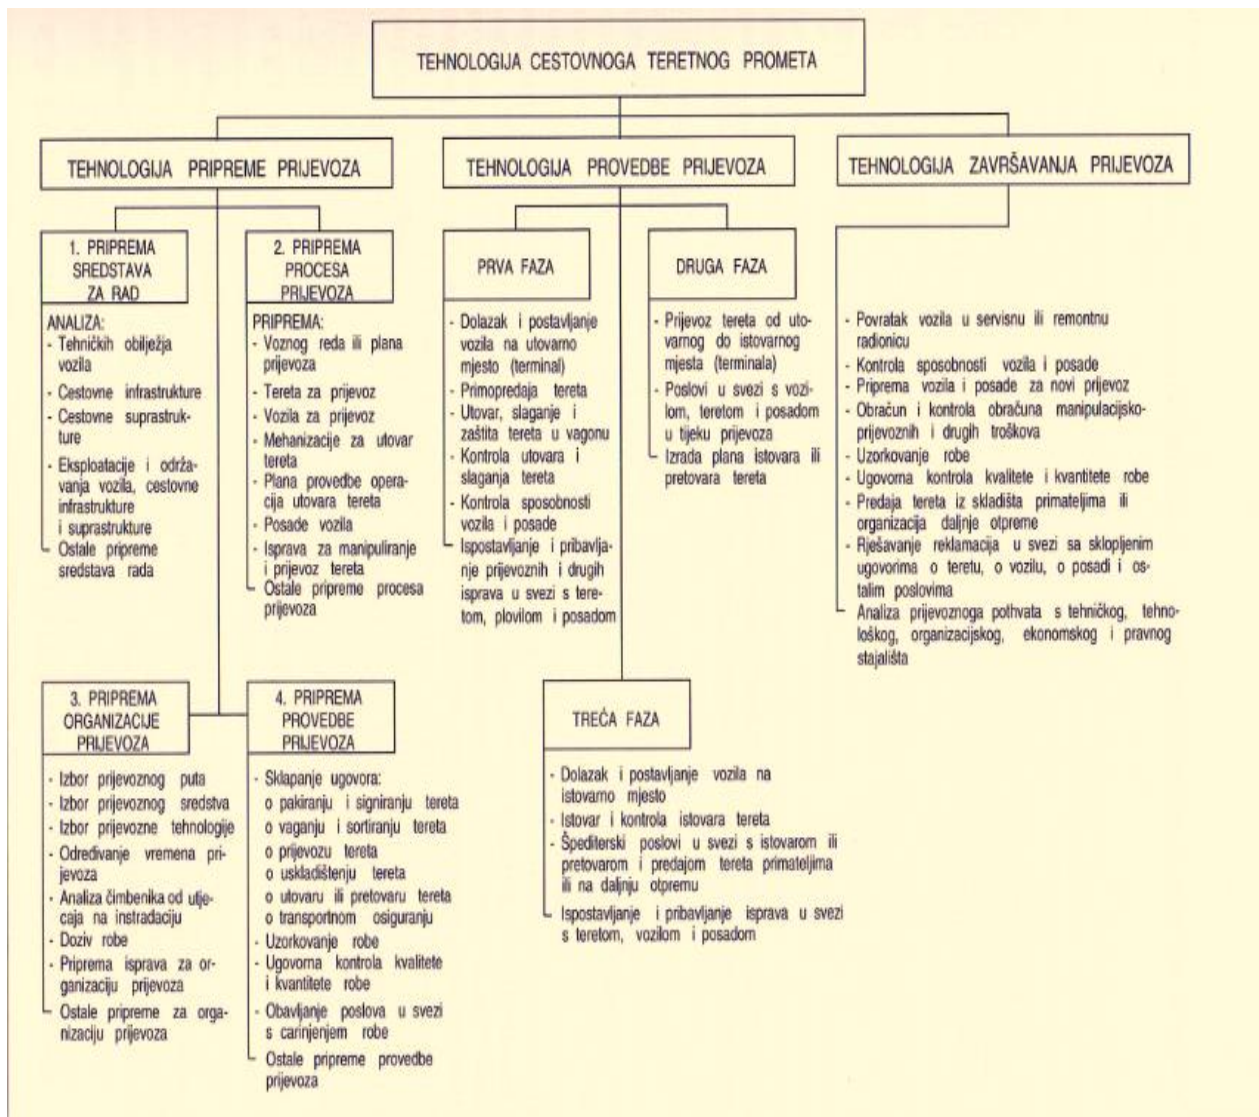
TEHNOLOGIJA CESTOVNOGA TERETNOG PROMETA

TEHNOLOGIJA PRIPREME PRIJEVOZA

1. PRIPREMA SREDSTAVA ZA RAD

ANALIZA:
- Tehničkih obilježja vozila
- Cestovne infrastrukture
- Cestovne suprastrukture
- Eksploatacije i održavanja vozila, cestovne infrastrukture i suprastrukture
- Ostale pripreme sredstava rada

2. PRIPREMA PROCESA PRIJEVOZA

PRIPREMA:
- Voznog reda ili plana prijevoza
- Tereta za prijevoz
- Vozila za prijevoz
- Mehanizacije za utovar tereta
- Plana provedbe operacija utovara tereta
- Posade vozila
- Isprava za manipuliranje i prijevoz tereta
- Ostale pripreme procesa prijevoza

3. PRIPREMA ORGANIZACIJE PRIJEVOZA

- Izbor prijevoznog puta
- Izbor prijevoznog sredstva
- Izbor prijevozne tehnologije
- Određivanje vremena prijevoza
- Analiza čimbenika od utjecaja na instradaciju
- Doziv robe
- Priprema isprava za organizaciju prijevoza
- Ostale pripreme za organizaciju prijevoza

4. PRIPREMA PROVEDBE PRIJEVOZA

- Sklapanje ugovora:
o pakiranju i signiranju tereta
o vaganju i sortiranju tereta
o prijevozu tereta
o uskladištenju tereta
o utovaru ili pretovaru tereta
o transportnom osiguranju
- Uzorkovanje robe
- Ugovorna kontrola kvalitete i kvantitete robe
- Obavljanje poslova u svezi s carinjenjem robe
- Ostale pripreme provedbe prijevoza

TEHNOLOGIJA PROVEDBE PRIJEVOZA

PRVA FAZA

- Dolazak i postavljanje vozila na utovarno mjesto (terminal)
- Primopredaja tereta
- Utovar, slaganje i zaštita tereta u vagonu
- Kontrola utovara i slaganja tereta
- Kontrola sposobnosti vozila i posade
- Ispostavljanje i pribavljanje prijevoznih i drugih isprava u svezi s teretom, plovilom i posadom

DRUGA FAZA

- Prijevoz tereta od utovarnog do istovarnog mjesta (terminala)
- Poslovi u svezi s vozilom, teretom i posadom u tijeku prijevoza
- Izrada plana istovara ili pretovara tereta

TREĆA FAZA

- Dolazak i postavljanje vozila na istovarno mjesto
- Istovar i kontrola istovara tereta
- Špediterski poslovi u svezi s istovarom ili pretovarom i predajom tereta primateljima ili na daljnju otpremu
- Ispostavljanje i pribavljanje isprava u svezi s teretom, vozilom i posadom

TEHNOLOGIJA ZAVRŠAVANJA PRIJEVOZA

- Povratak vozila u servisnu ili remontnu radionicu
- Kontrola sposobnosti vozila i posade
- Priprema vozila i posade za novi prijevoz
- Obračun i kontrola obračuna manipulacijsko-prijevoznih i drugih troškova
- Uzorkovanje robe
- Ugovorna kontrola kvalitete i kvantitete robe
- Predaja tereta iz skladišta primateljima ili organizacija daljnje otpreme
- Rješavanje reklamacija u svezi sa sklopljenim ugovorima o teretu, o vozilu, o posadi i ostalim poslovima
- Analiza prijevoznoga pothvata s tehničkog, tehnološkog, organizacijskog, ekonomskog i pravnog stajališta